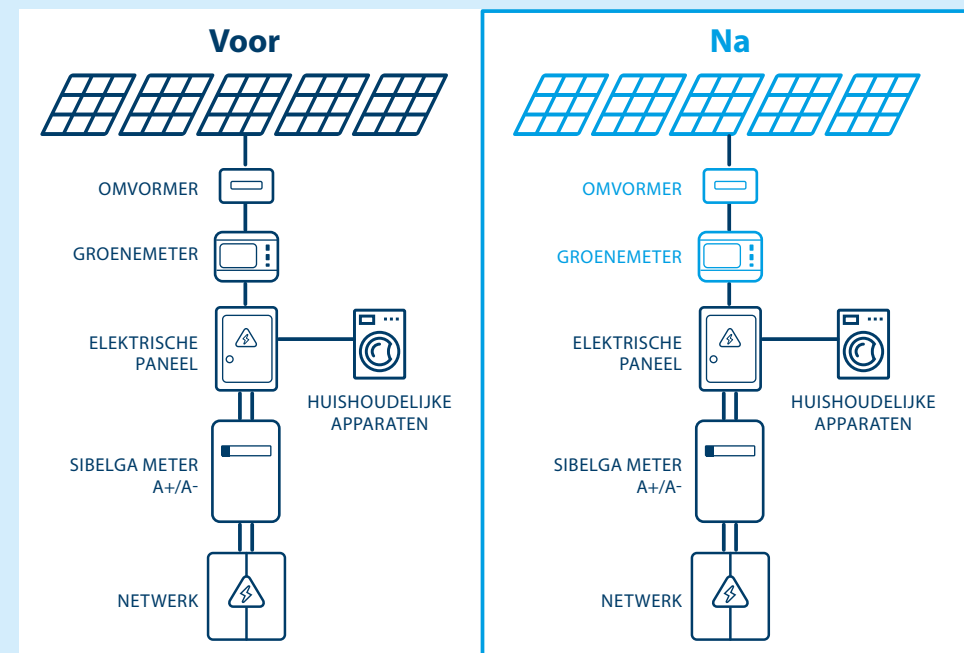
Voor

OMVORMER

GROENEMETER

ELEKTRISCHE PANEEL

HUISHOUDELIJKE APPARATEN

SIBELGA METER A+/A-

NETWERK

Na

OMVORMER

GROENEMETER

ELEKTRISCHE PANEEL

HUISHOUDELIJKE APPARATEN

SIBELGA METER A+/A-

NETWERK